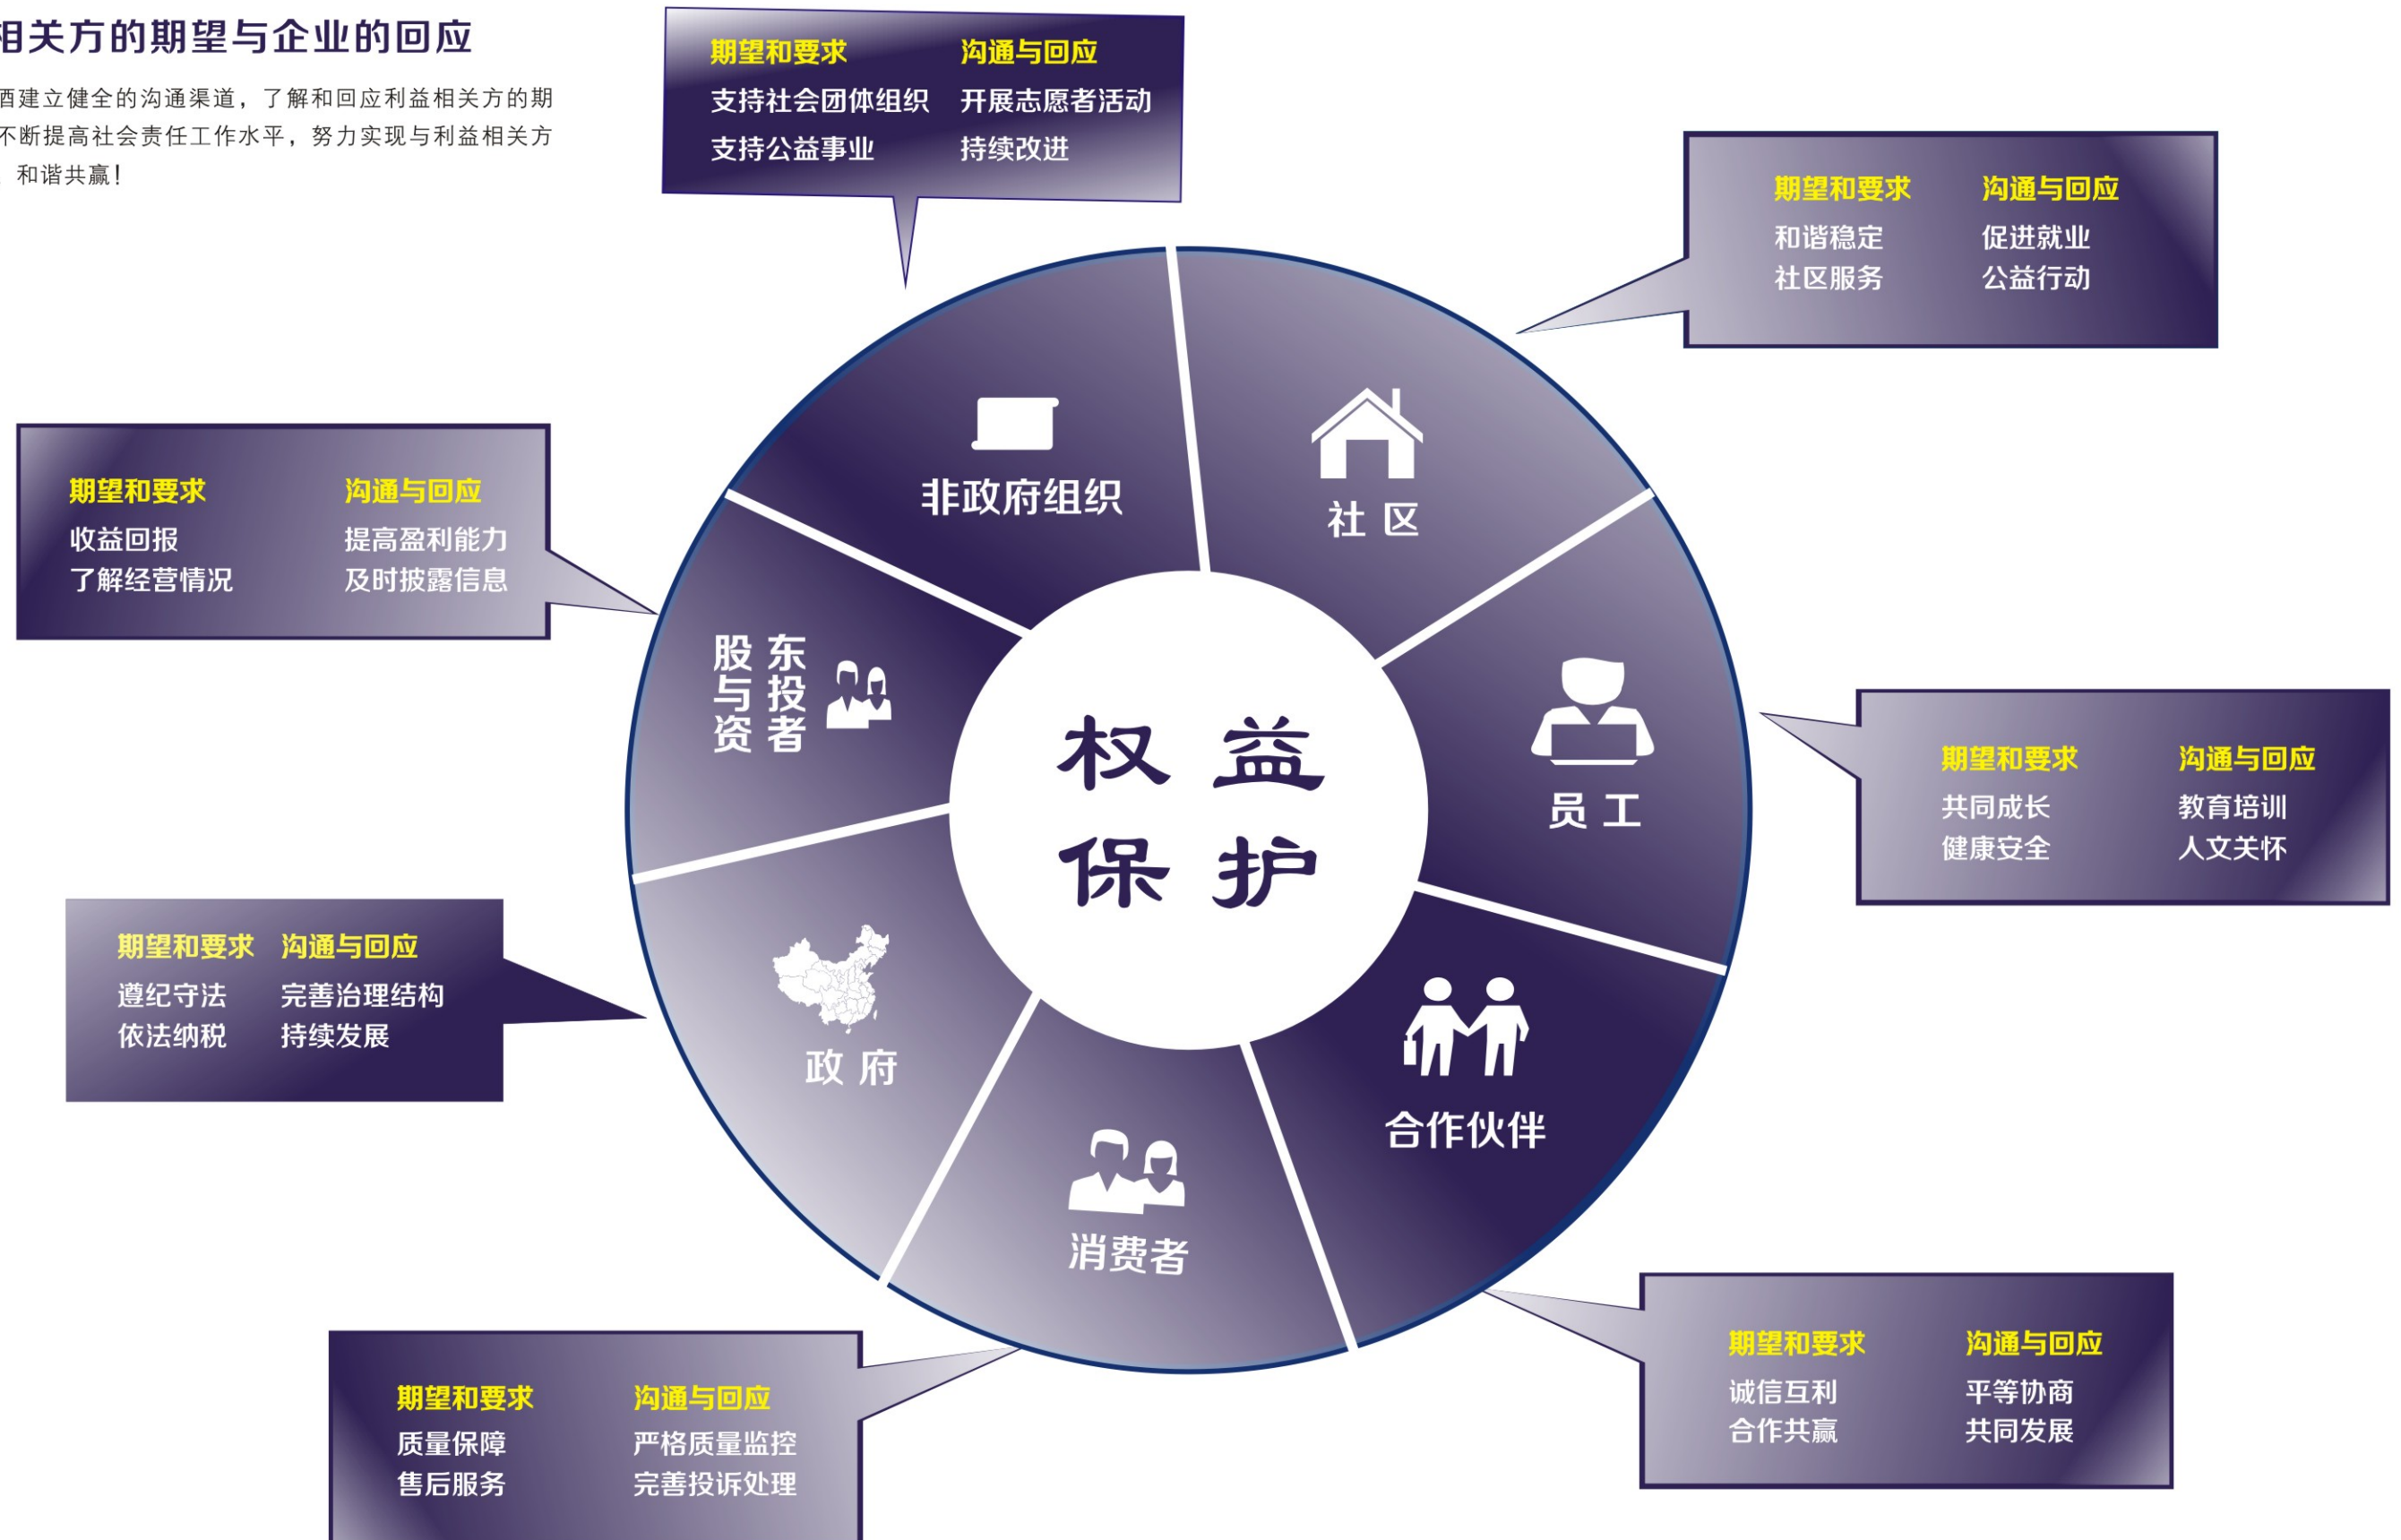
相关方的期望与企业的回应

酒建立健全的沟通渠道，了解和回应利益相关方的期不断提高社会责任工作水平，努力实现与利益相关方和谐共赢！

| 期望和要求 | 沟通与回应 |
|---|---|
| 支持社会团体组织 | 开展志愿者活动 |
| 支持公益事业 | 持续改进 |

| 期望和要求 | 沟通与回应 |
|---|---|
| 和谐稳定 | 促进就业 |
| 社区服务 | 公益行动 |

| 期望和要求 | 沟通与回应 |
|---|---|
| 收益回报 | 提高盈利能力 |
| 了解经营情况 | 及时披露信息 |

| 期望和要求 | 沟通与回应 |
|---|---|
| 共同成长 | 教育培训 |
| 健康安全 | 人文关怀 |

| 期望和要求 | 沟通与回应 |
|---|---|
| 遵纪守法 | 完善治理结构 |
| 依法纳税 | 持续发展 |

| 期望和要求 | 沟通与回应 |
|---|---|
| 诚信互利 | 平等协商 |
| 合作共赢 | 共同发展 |

| 期望和要求 | 沟通与回应 |
|---|---|
| 质量保障 | 严格质量监控 |
| 售后服务 | 完善投诉处理 |

非政府组织

社 区

股东与投资者

员 工

权 益 保 护

政 府

合作伙伴

消费者